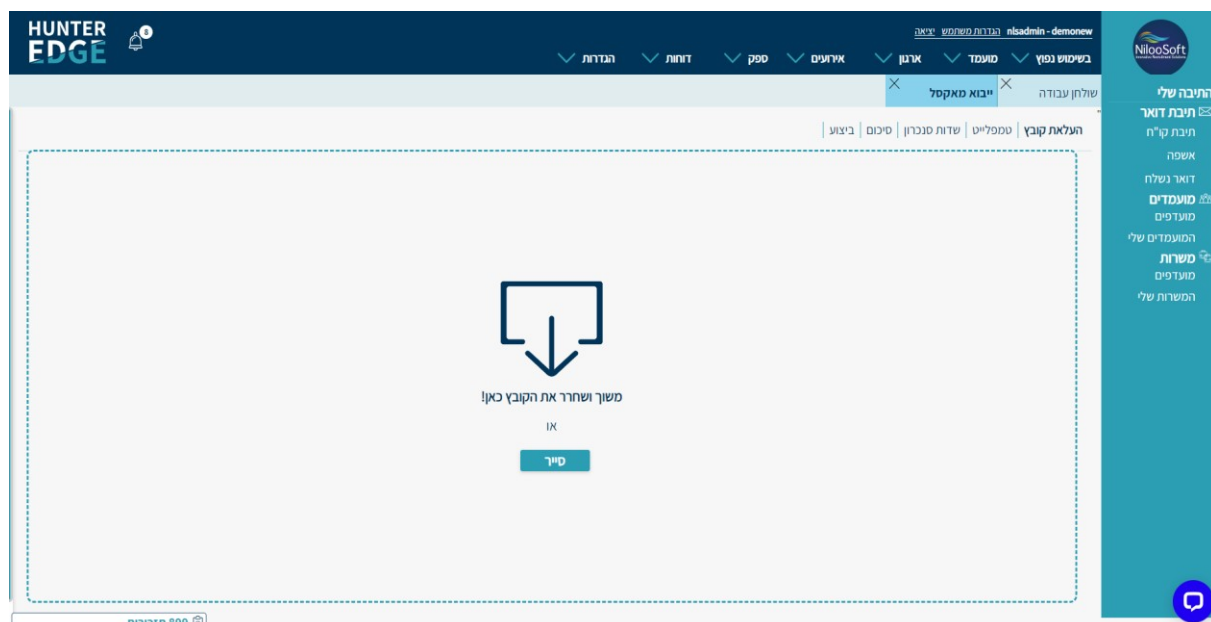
HUNTER EDGE

0

nlsadmin - demonew הגדרות משתמש יציאה

NilooSoft

בשימוש נפוץ מועמד ארגון אירועים ספק דוחות הגדרות

שולחן עבודה
ייבוא מאקסל

התיבה שלי
תיבת דואר
תיבת קו"ח
אשפה
דואר נשלח
מועמדים
מועדפים
המועמדים שלי
משרות
מועדפים
המשרות שלי

העלאת קובץ | טמפלייט | שדות סנכרון | סיכום | ביצוע

משוך ושחרר את הקובץ כאן!

או

סייר

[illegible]